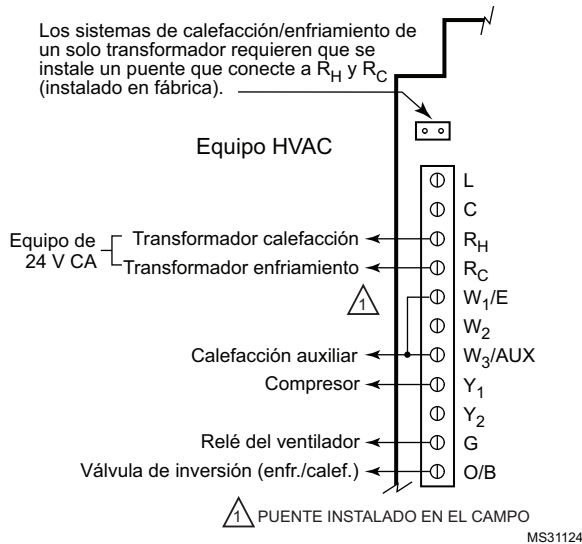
Los sistemas de calefacción/enfriamiento de un solo transformador requieren que se instale un puente que conecte a $R_H$ y $R_C$ (instalado en fábrica).

Equipo HVAC

L

C

Equipo de 24 V CA

Transformador calefacción $R_H$

Transformador enfriamiento $R_C$

1

$W_1$/E

$W_2$

Calefacción auxiliar $W_3$/AUX

Compresor $Y_1$

$Y_2$

Relé del ventilador G

Válvula de inversión (enfr./calef.) O/B

1 PUENTE INSTALADO EN EL CAMPO

MS31124